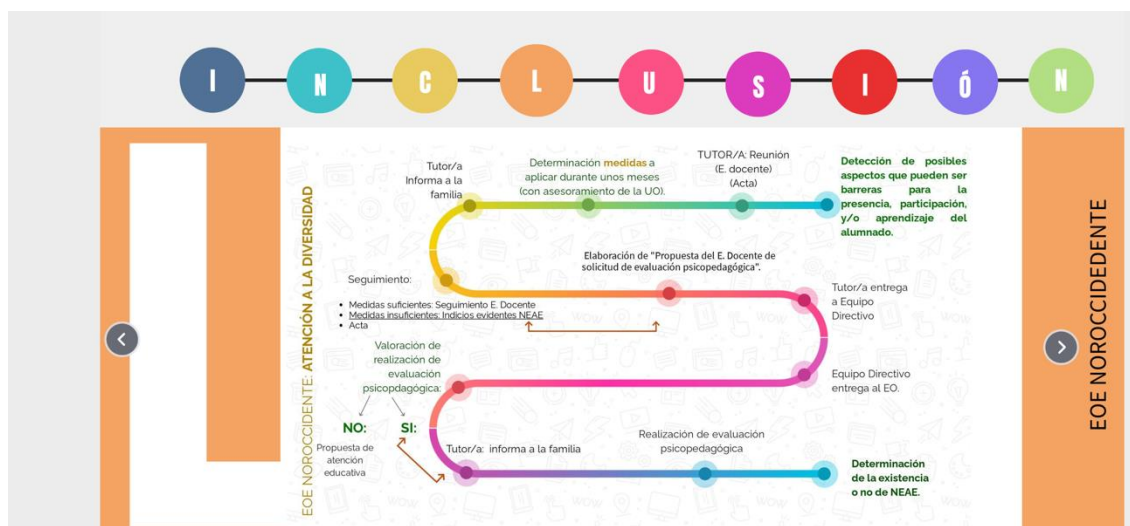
I N C L U S I Ó N

EOE NOROCCIDENTE: ATENCIÓN A LA DIVERSIDAD

Detección de posibles aspectos que pueden ser barreras para la presencia, participación, y/o aprendizaje del alumnado.

TUTOR/A: Reunión (E. docente) (Acta)

Determinación medidas a aplicar durante unos meses (con asesoramiento de la UO).

Tutor/a Informa a la familia

Seguimiento:
- Medidas suficientes: Seguimiento E. Docente
- Medidas insuficientes: Indicios evidentes NEAE
- Acta

Elaboración de "Propuesta del E. Docente de solicitud de evaluación psicopedagógica".

Tutor/a entrega a Equipo Directivo

Equipo Directivo entrega al EO.

Valoración de realización de evaluación psicopdagógica:

NO:
Propuesta de atención educativa

SI:

Tutor/a: informa a la familia

Realización de evaluación psicopedagógica

Determinación de la existencia o no de NEAE.

EOE NOROCCIDEDENTE